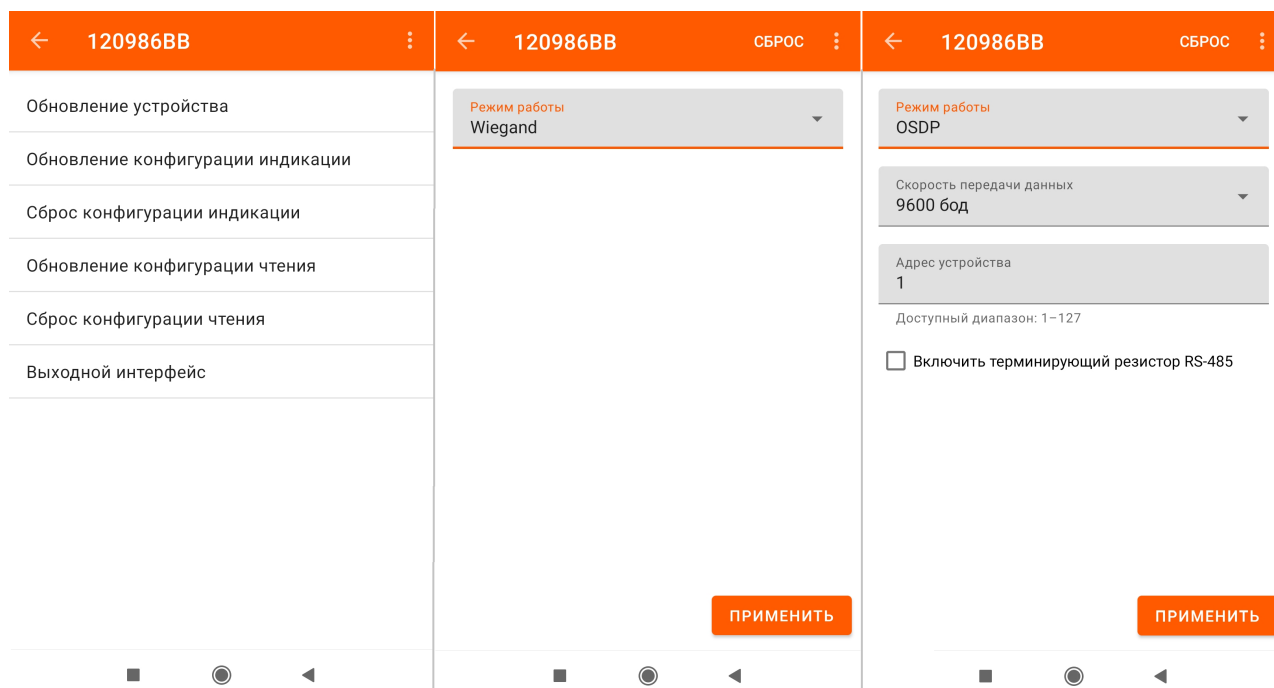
120986BB

Обновление устройства

Обновление конфигурации индикации

Сброс конфигурации индикации

Обновление конфигурации чтения

Сброс конфигурации чтения

Выходной интерфейс

120986BB СБРОС

Режим работы
Wiegand

ПРИМЕНИТЬ

120986BB СБРОС

Режим работы
OSDP

Скорость передачи данных
9600 бод

Адрес устройства
1

Доступный диапазон: 1–127

Включить терминирующий резистор RS-485

ПРИМЕНИТЬ